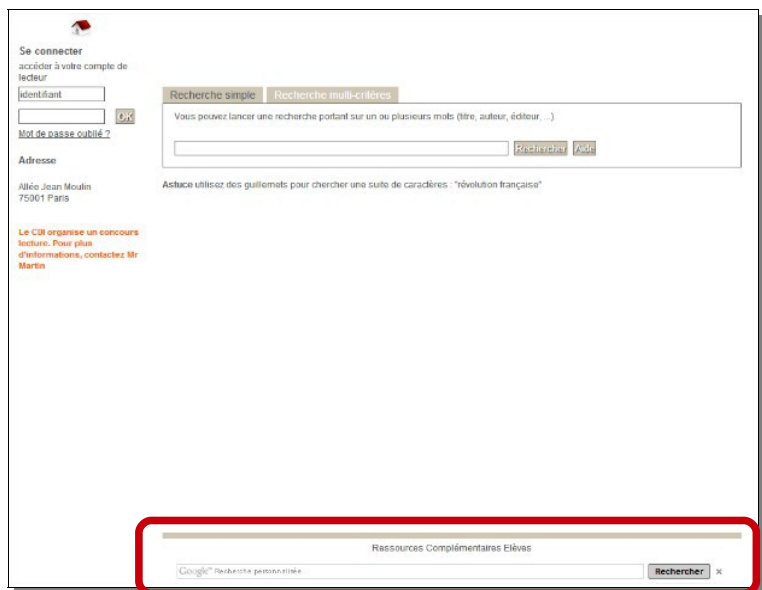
Se connecter

accéder à votre compte de lecteur

identifiant

OK

Mot de passe oublié ?

Adresse

Allée Jean Moulin
75001 Paris

Le CDI organise un concours lecture. Pour plus d'informations, contactez Mr Martin

Recherche simple | Recherche multi-critères

Vous pouvez lancer une recherche portant sur un ou plusieurs mots (titre, auteur, éditeur, ...).

Rechercher | Aide

Astuce utilisez des guillemets pour chercher une suite de caractères : "révolution française"

Ressources Complémentaires Elèves

Google™ Recherche personnalisée

Rechercher ×